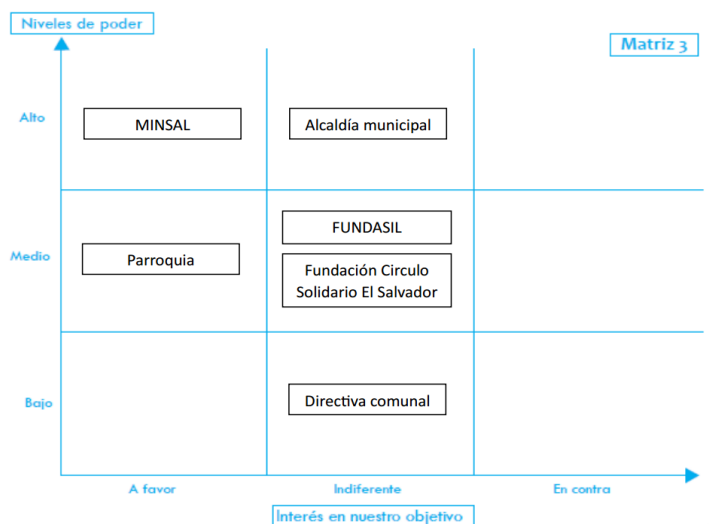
Niveles de poder

Matriz 3

Alto

MINSAL

Alcaldía municipal

Medio

FUNDASIL

Parroquia

Fundación Circulo Solidario El Salvador

Bajo

Directiva comunal

A favor

Indiferente

En contra

Interés en nuestro objetivo